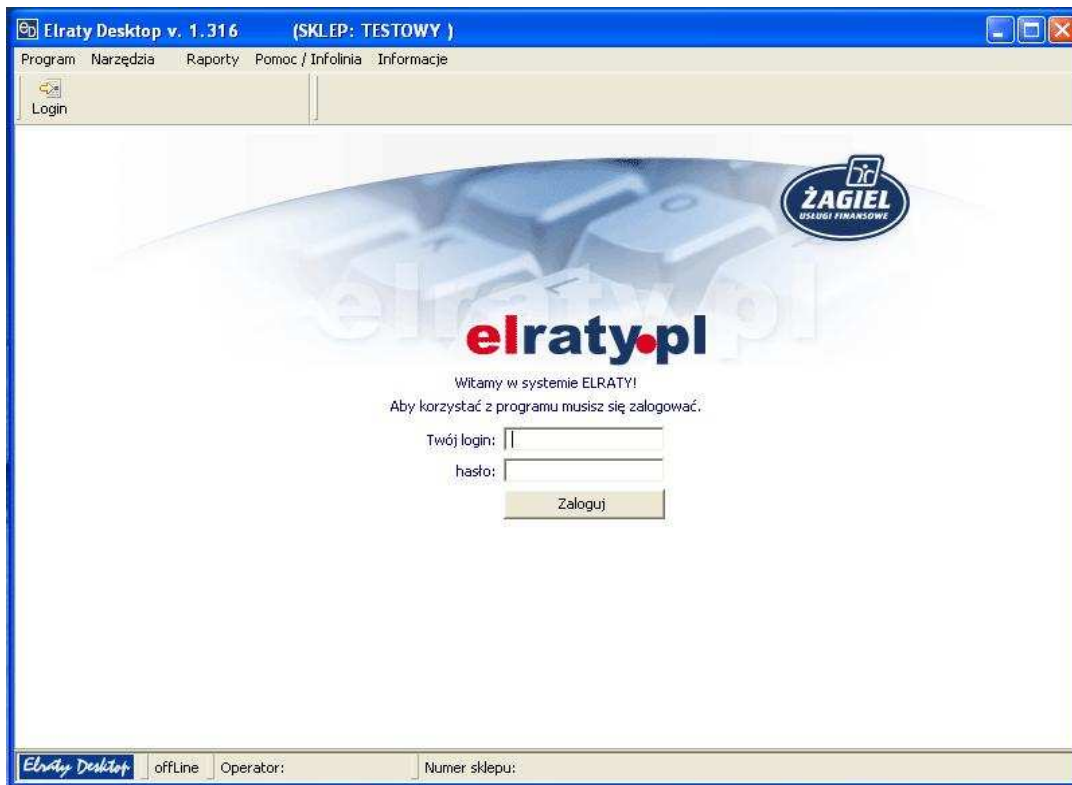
Elraty Desktop v. 1.316 (SKLEP: TESTOWY )

Program Narzędzia Raporty Pomoc / Infolinia Informacje

Login

ŻAGIEL
USŁUGI FINANSOWE

elraty.pl

elraty.pl

Witamy w systemie ELRATY!
Aby korzystać z programu musisz się zalogować.

Twój login:
hasło:
Zaloguj

Elraty Desktop offLine Operator: Numer sklepu: